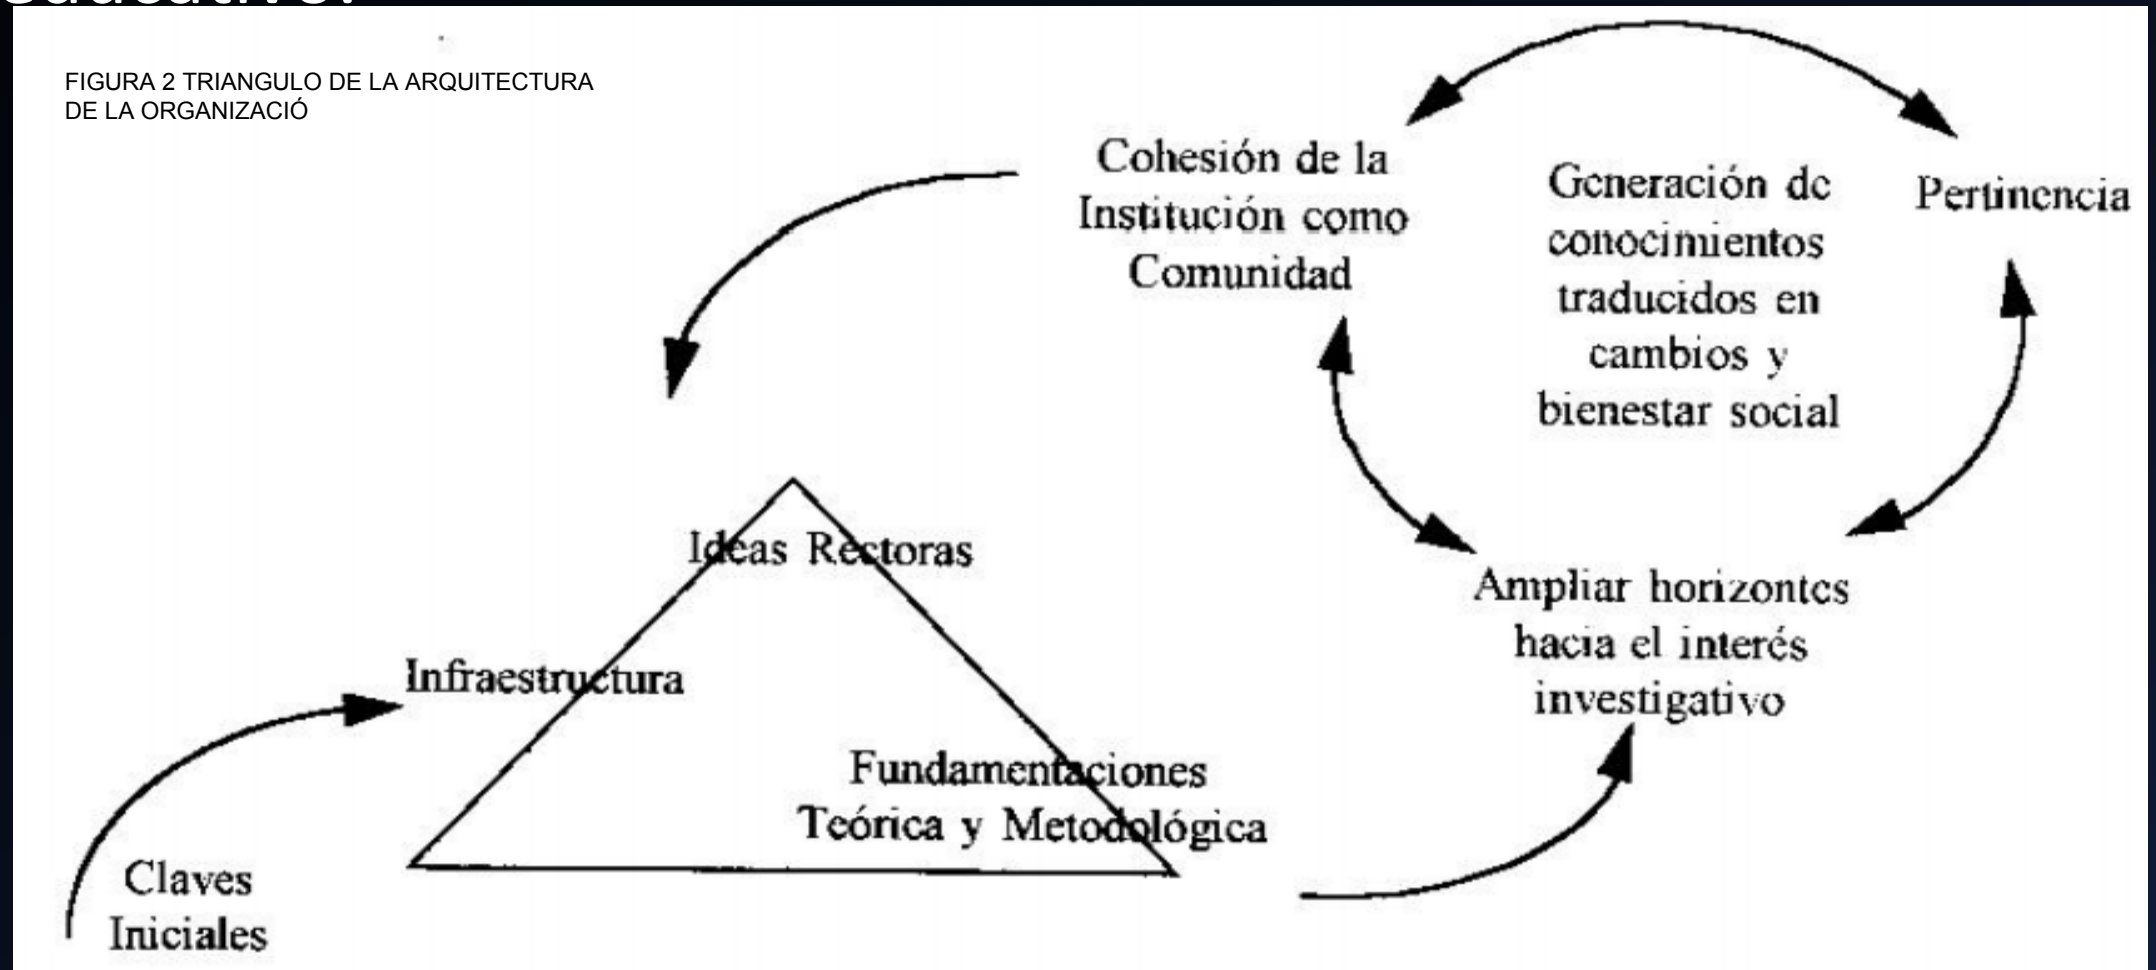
FIGURA 2 TRIANGULO DE LA ARQUITECTURA DE LA ORGANIZACIÓ

Cohesión de la Institución como Comunidad

Generación de conocimientos traducidos en cambios y bienestar social

Pertinencia

Ideas Rectoras

Infraestructura

Fundamentaciones Teórica y Metodológica

Ampliar horizontes hacia el interés investigativo

Claves Iniciales